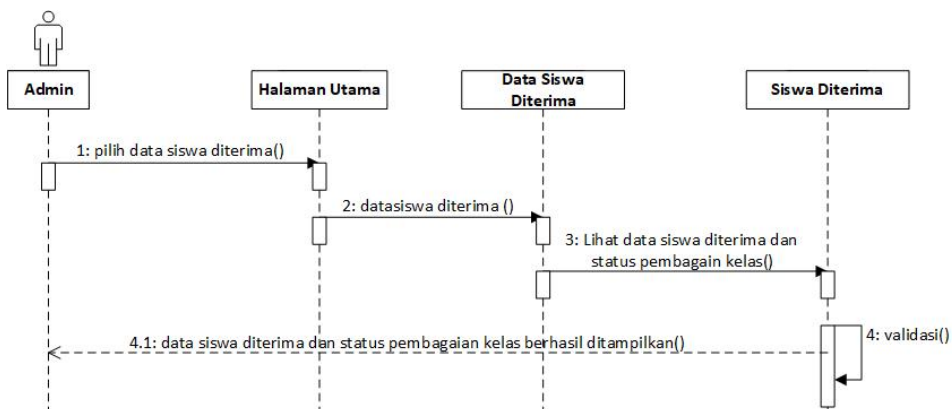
Admin

Halaman Utama

Data Siswa Diterima

Siswa Diterima

1: pilih data siswa diterima()

2: datasiswa diterima ()

3: Lihat data siswa diterima dan status pembagain kelas()

4: validasi()

4.1: data siswa diterima dan status pembagaian kelas berhasil ditampilkan()